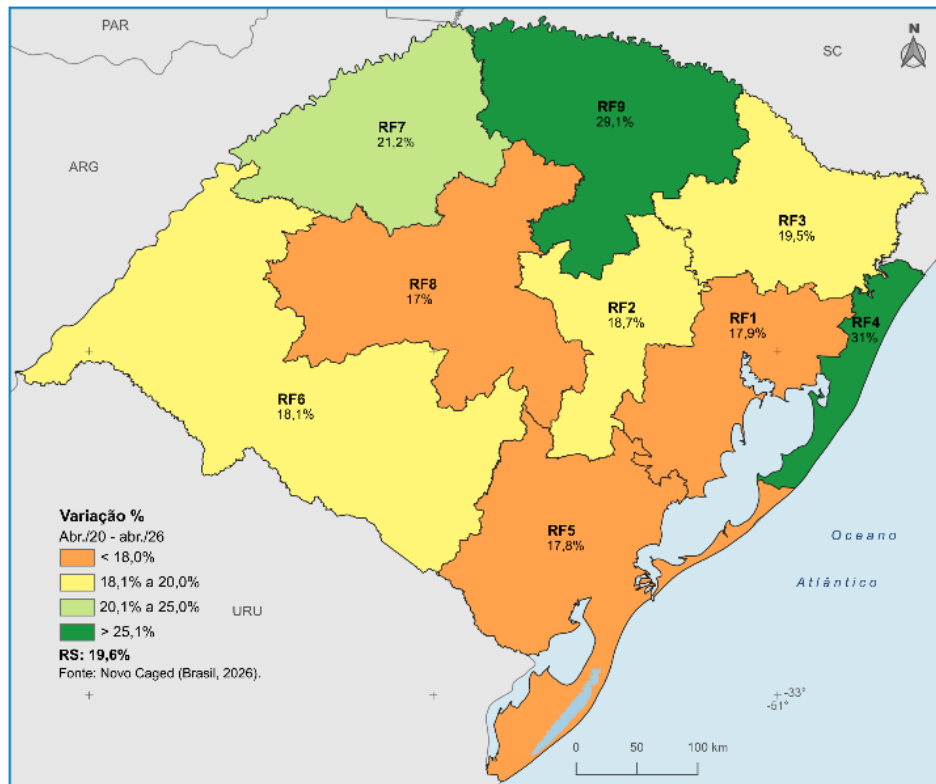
PAR

SC

N

ARG

RF7
21,2%

RF9
29,1%

RF3
19,5%

RF8
17%

RF2
18,7%

RF1
17,9%

RF4
31%

RF6
18,1%

RF5
17,8%

Oceano

Atlântico

URU

Variação %
Abr./20 - abr./26
< 18,0%
18,1% a 20,0%
20,1% a 25,0%
> 25,1%
RS: 19,6%
Fonte: Novo Caged (Brasil, 2026).

-33°
-51°

0 50 100 km